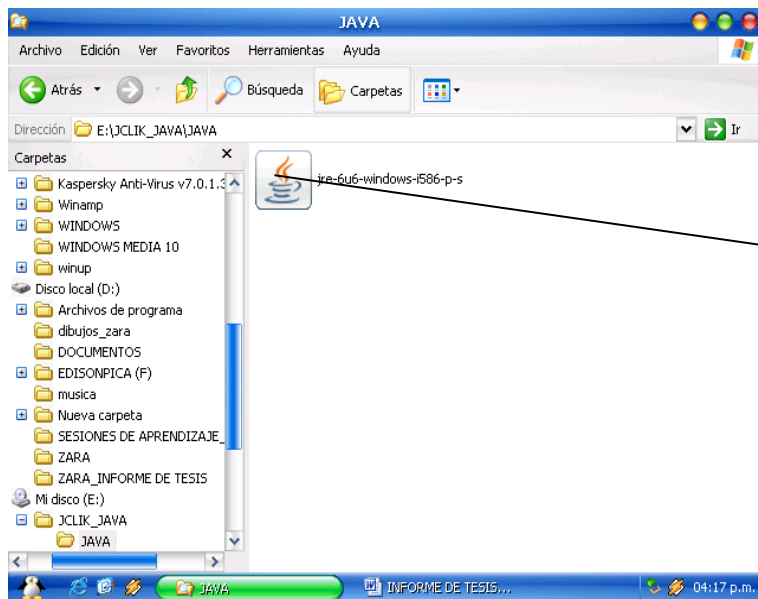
JAVA

Archivo Edición Ver Favoritos Herramientas Ayuda

Atrás Búsqueda Carpetas

Dirección E:\JCLIK_JAVA\JAVA

Ir

Carpetas

Kaspersky Anti-Virus v7.0.1.3

Winamp

WINDOWS

WINDOWS MEDIA 10

winup

Disco local (D:)

Archivos de programa

dibujos_zara

DOCUMENTOS

EDISONPICA (F)

musica

Nueva carpeta

SESIONES DE APRENDIZAJE_

ZARA

ZARA_INFORME DE TESIS

Mi disco (E:)

JCLIK_JAVA

JAVA

jre-6u6-windows-i586-p-s

JAVA

INFORME DE TESIS...

04:17 p.m.